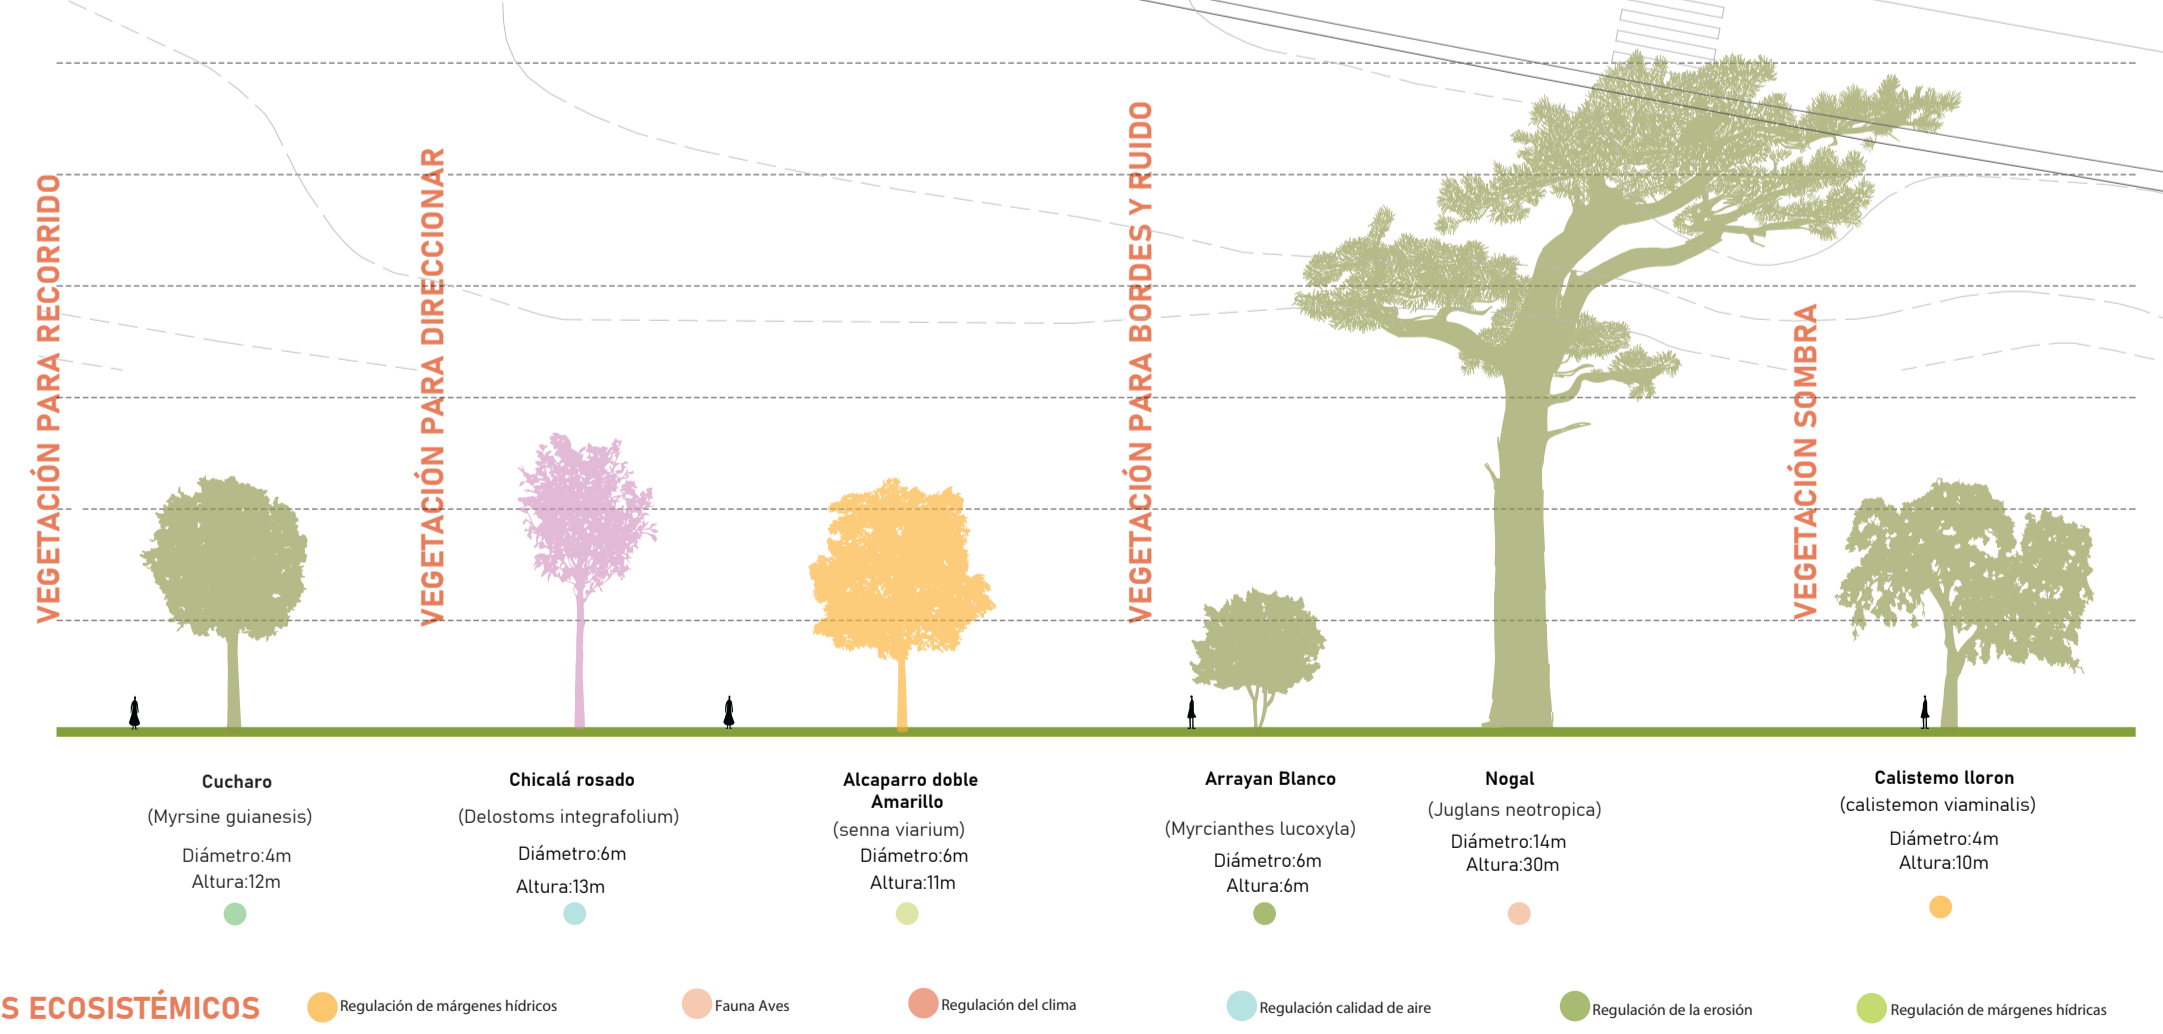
VEGETACIÓN PARA RECORRIDO

VEGETACIÓN PARA DIRECCIONAR

VEGETACIÓN PARA BORDES Y RUIDO

VEGETACIÓN SOMBRA

Cucharo
(Myrsine guianesis)
Diámetro:4m
Altura:12m

Chicalá rosado
(Delostoms integrafolium)
Diámetro:6m
Altura:13m

Alcaparro doble Amarillo
(senna viarium)
Diámetro:6m
Altura:11m

Arrayan Blanco
(Myrcianthes lucoxyla)
Diámetro:6m
Altura:6m

Nogal
(Juglans neotropica)
Diámetro:14m
Altura:30m

Calistemo lloron
(calistemon viaminalis)
Diámetro:4m
Altura:10m

S ECOSISTÉMICOS
Regulación de márgenes hídricos
Fauna Aves
Regulación del clima
Regulación calidad de aire
Regulación de la erosión
Regulación de márgenes hídricas